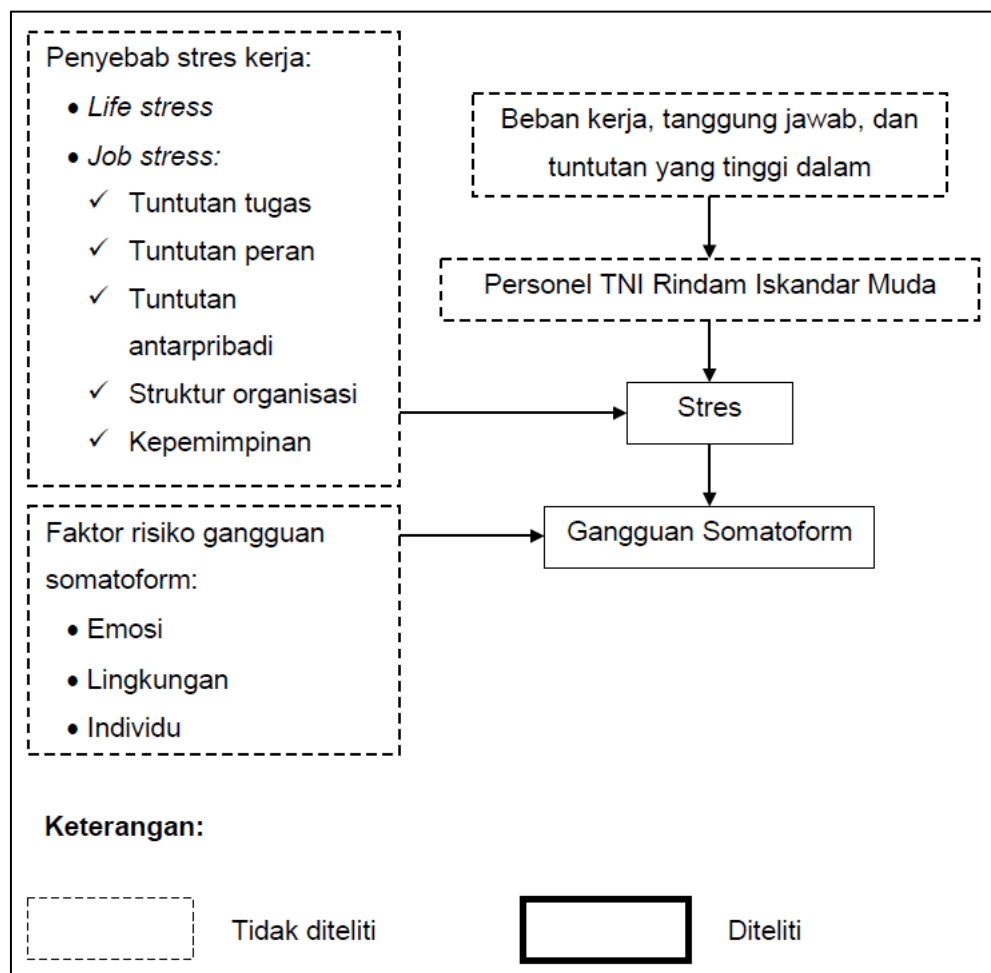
Penyebab stres kerja:
• Life stress
• Job stress:
✓ Tuntutan tugas
✓ Tuntutan peran
✓ Tuntutan antarpribadi
✓ Struktur organisasi
✓ Kepemimpinan

Beban kerja, tanggung jawab, dan tuntutan yang tinggi dalam

Personel TNI Rindam Iskandar Muda

Stres

Gangguan Somatoform

Faktor risiko gangguan somatoform:
• Emosi
• Lingkungan
• Individu

Keterangan:

Tidak diteliti

Diteliti